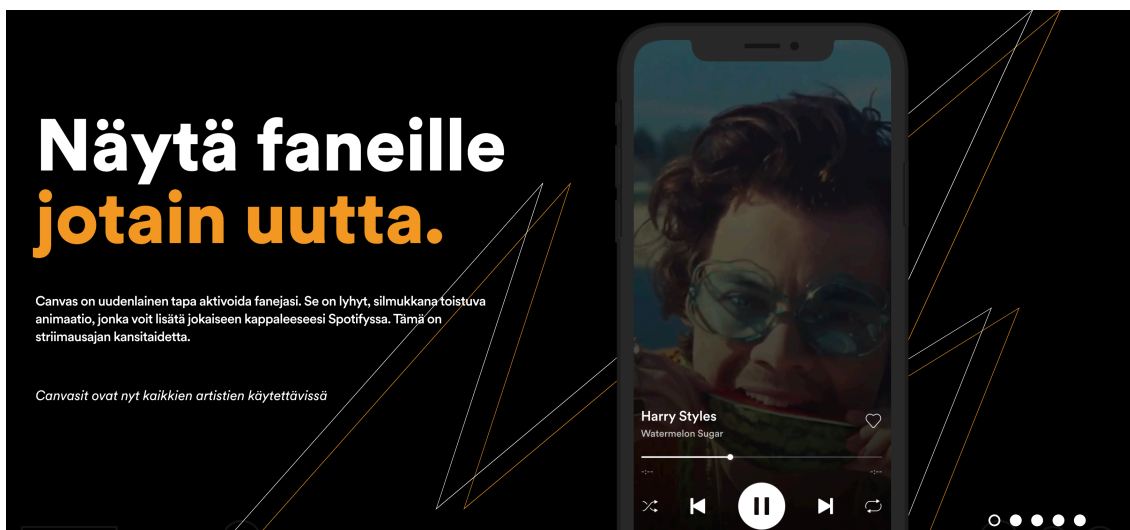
Näytä faneille jotain uutta.

Canvas on uudenlainen tapa aktivoida fanejasi. Se on lyhyt, silmukkana toistuva animaatio, jonka voit lisätä jokaiseen kappaleeseesi Spotifyssa. Tämä on striimausajan kansitaidetta.

Canvasit ovat nyt kaikkien artistien käytettävissä

Harry Styles
Watermelon Sugar
-:--
-:--